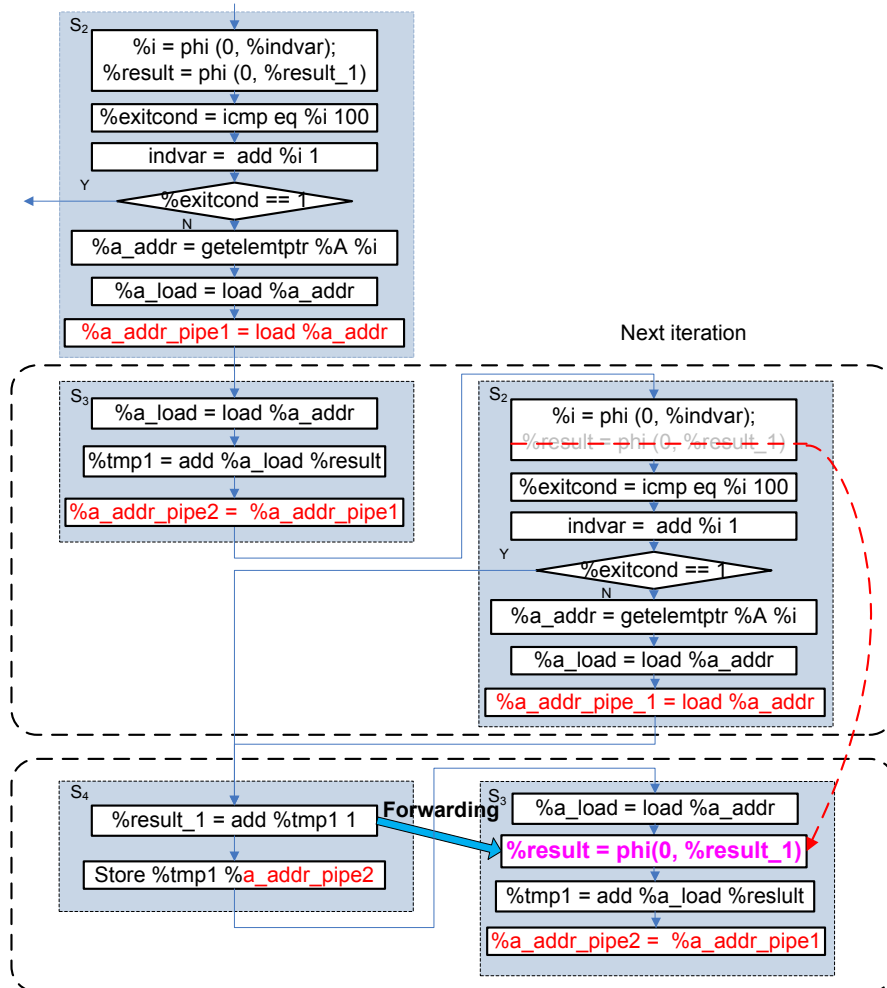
$S_2$
%i = phi (0, %indvar);
%result = phi (0, %result_1)
%exitcond = icmp eq %i 100
indvar = add %i 1
Y
%exitcond == 1
N
%a_addr = getelemtptr %A %i
%a_load = load %a_addr
%a_addr_pipe1 = load %a_addr

Next iteration

$S_3$
%a_load = load %a_addr
%tmp1 = add %a_load %result
%a_addr_pipe2 = %a_addr_pipe1

$S_2$
%i = phi (0, %indvar);
%result = phi (0, %result_1)
%exitcond = icmp eq %i 100
indvar = add %i 1
Y
%exitcond == 1
N
%a_addr = getelemtptr %A %i
%a_load = load %a_addr
%a_addr_pipe_1 = load %a_addr

$S_4$
%result_1 = add %tmp1 1
Store %tmp1 %a_addr_pipe2

Forwarding

$S_3$
%a_load = load %a_addr
%result = phi(0, %result_1)
%tmp1 = add %a_load %reslult
%a_addr_pipe2 = %a_addr_pipe1